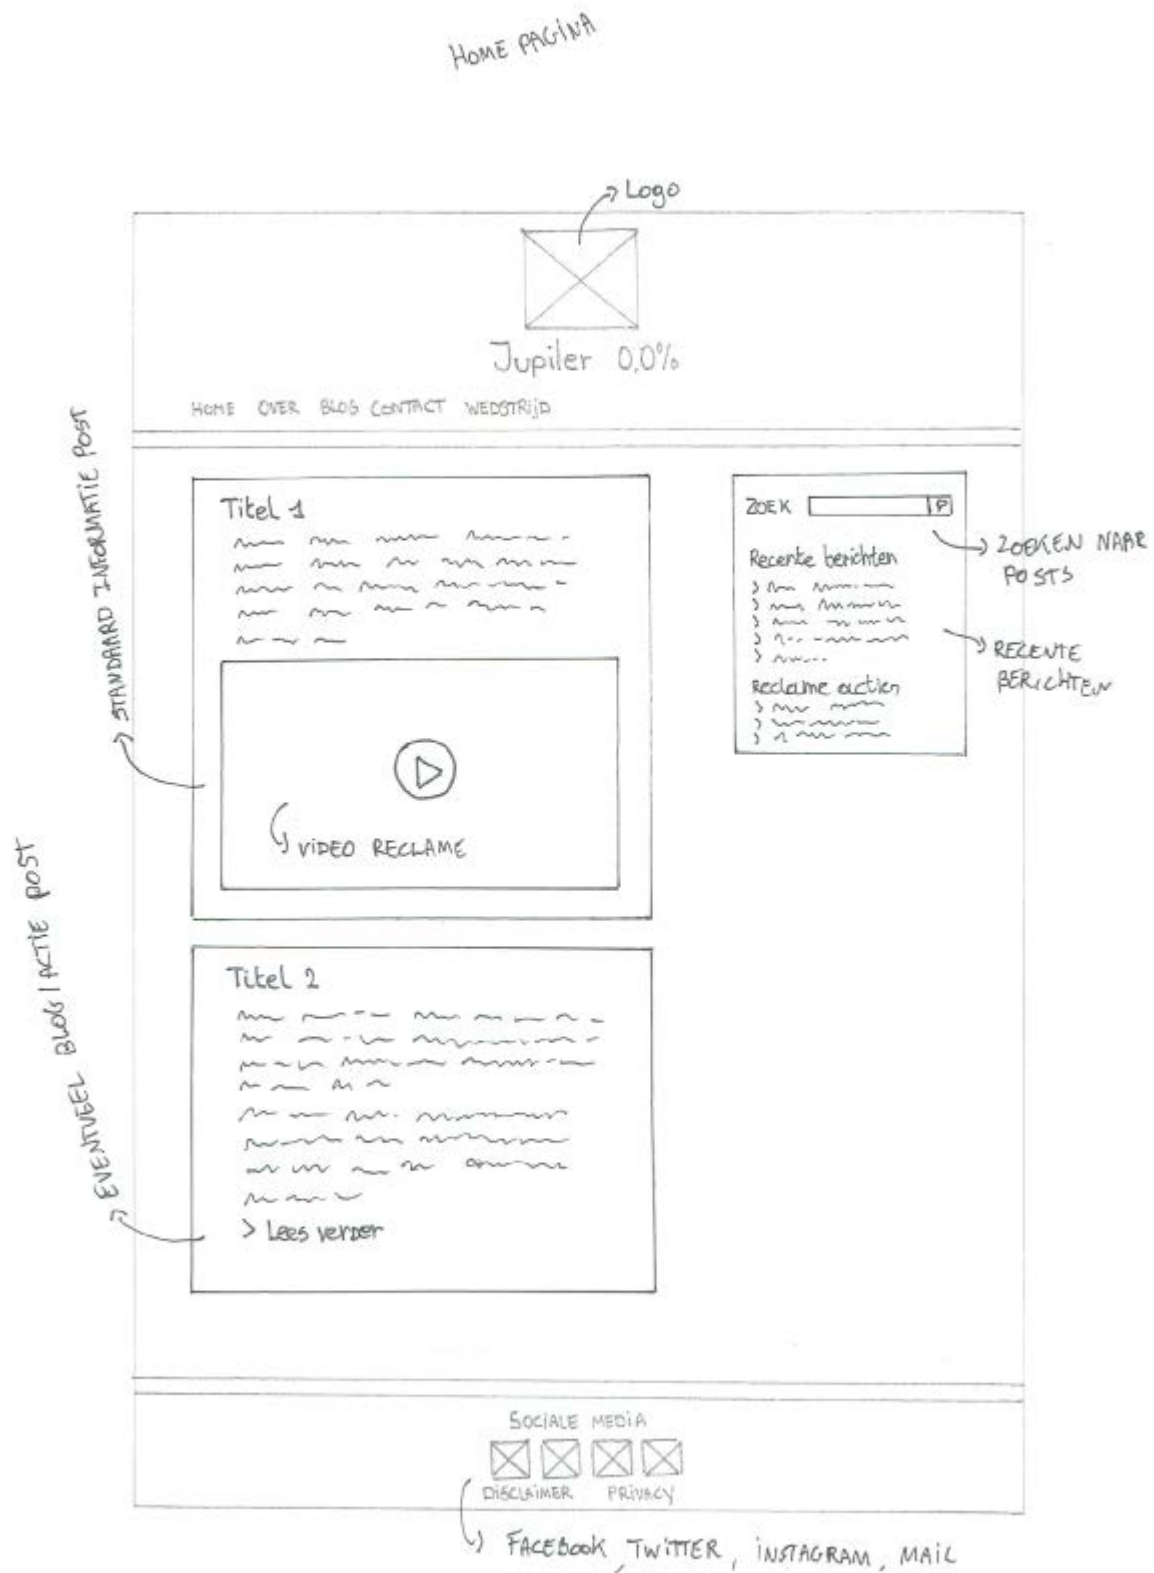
HOME PAGINA

Logo

Jupiler 0,0%

HOME OVER BLOG CONTACT WEDSTRIJD

STANDAARD INFORMATIE POST

Titel 1

VIDEO RECLAME

EVENTUEEL BLOG | ACTIE POST

Titel 2

> Lees verder

ZOEK

ZOEKEN NAAR POSTS

Recente berichten

RECENTE BERICHTEN

Reclame acties

SOCIALE MEDIA

DISCLAIMER PRIVACY

FACEBOOK, TWITTER, INSTAGRAM, MAIL